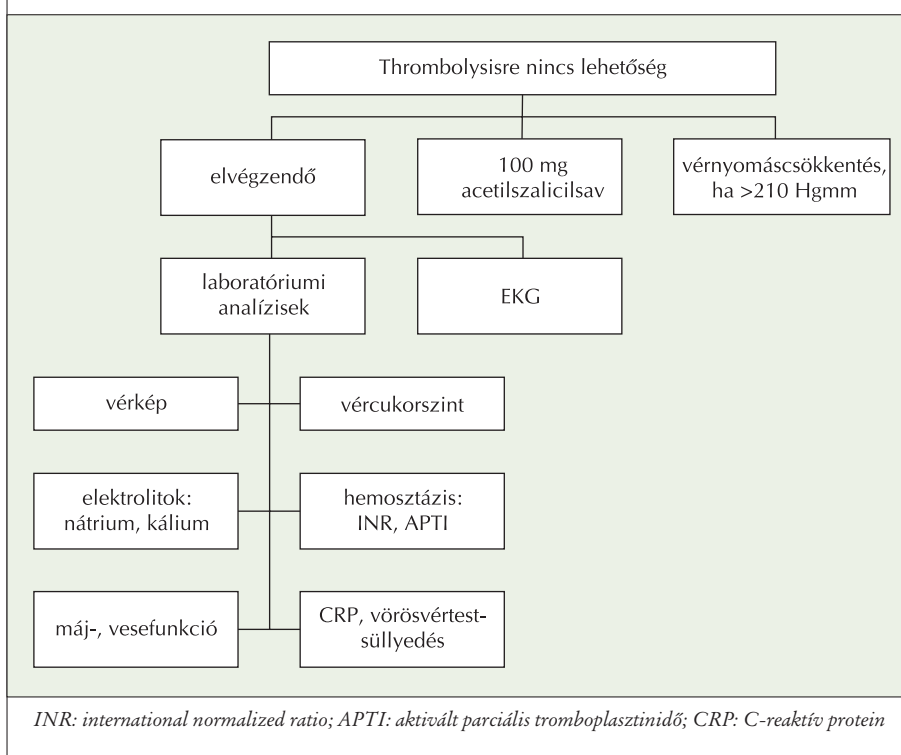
Thrombolysisre nincs lehetőség

elvégzendő

100 mg acetilszalicilsav

vérnyomáscsökkentés, ha >210 Hgmm

laboratóriumi analízisek

EKG

vérkép

vércukorszint

elektrolitok: nátrium, kálium

hemosztázis: INR, APTI

máj-, vesefunkció

CRP, vörösvértest-süllyedés

*INR: international normalized ratio; APTI: aktivált parciális tromboplasztinidő; CRP: C-reaktív protein*